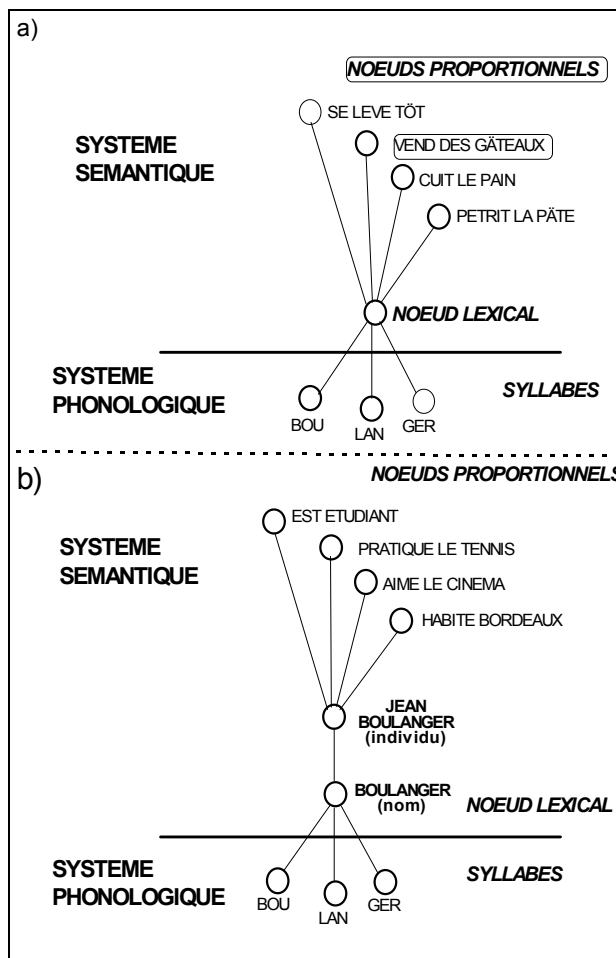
a)

NOEUDS PROPORTIONNELS

SE LEVE TÖT

VEND DES GÄTEAUX

CUIT LE PAIN

PETRIT LA PÄTE

SYSTEME SEMANTIQUE

NOEUD LEXICAL

SYSTEME PHONOLOGIQUE

SYLLABES

BOU

LAN

GER

b)

NOEUDS PROPORTIONNELS

EST ETUDIANT

PRATIQUE LE TENNIS

AIME LE CINEMA

HABITE BORDEAUX

SYSTEME SEMANTIQUE

JEAN BOULANGER (individu)

BOULANGER (nom)

NOEUD LEXICAL

SYSTEME PHONOLOGIQUE

SYLLABES

BOU

LAN

GER